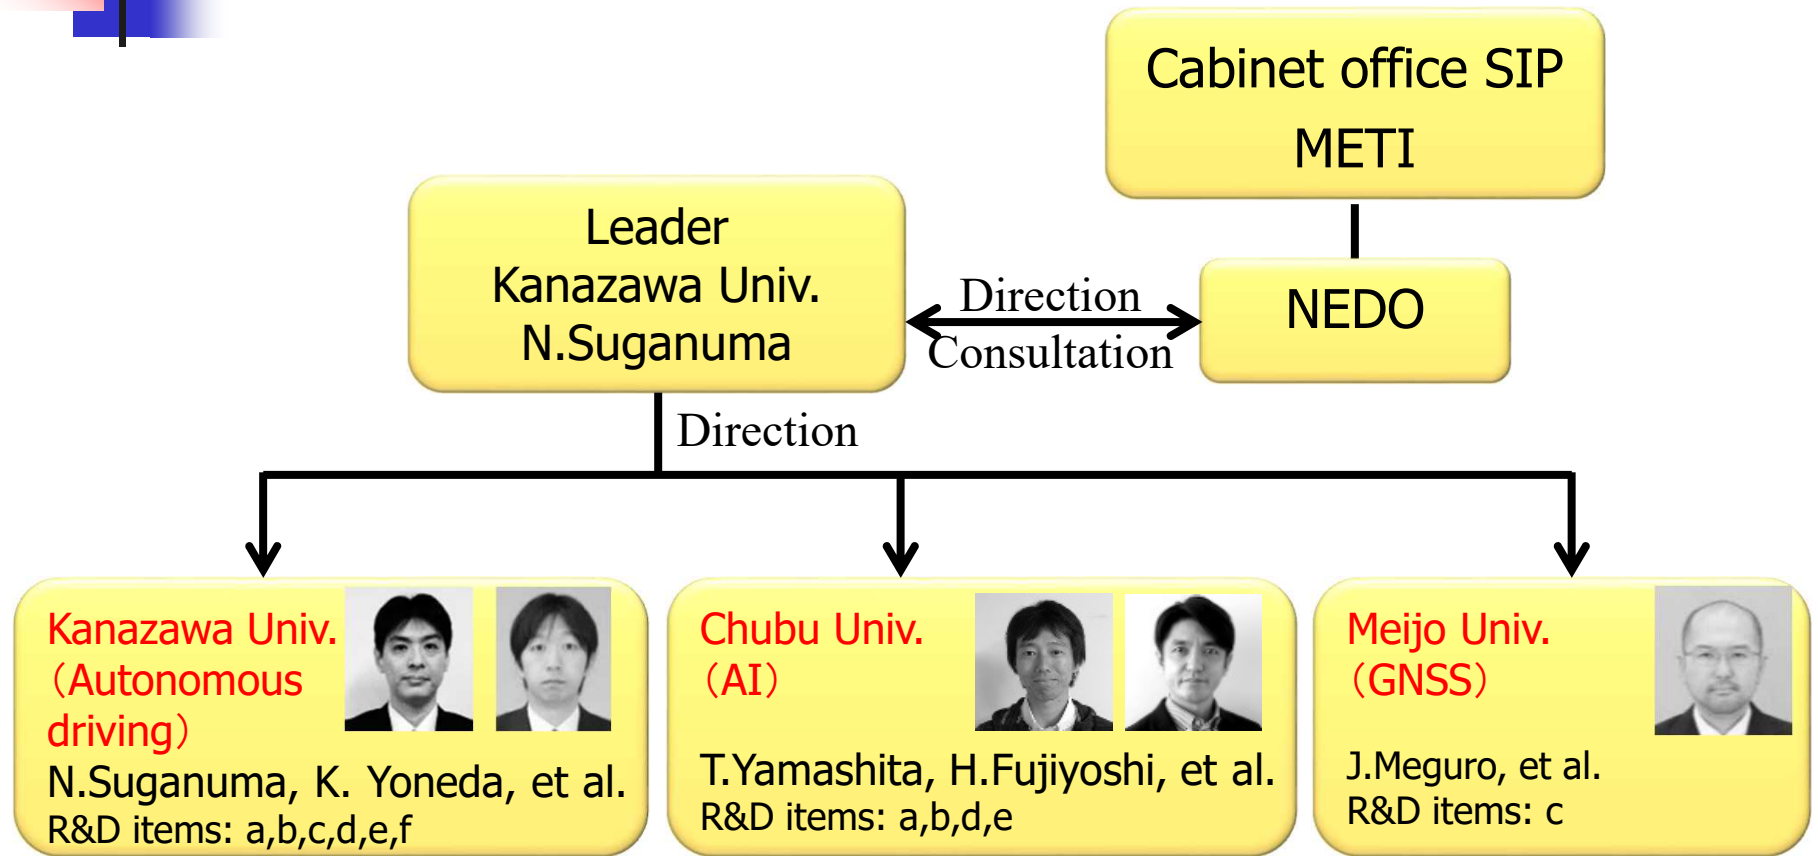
Cabinet office SIP
METI

Leader
Kanazawa Univ.
N.Suganuma

Direction
Consultation

NEDO

Direction

Kanazawa Univ.
(Autonomous driving)
N.Suganuma, K. Yoneda, et al.
R&D items: a,b,c,d,e,f

Chubu Univ.
(AI)
T.Yamashita, H.Fujiyoshi, et al.
R&D items: a,b,d,e

Meijo Univ.
(GNSS)
J.Meguro, et al.
R&D items: c